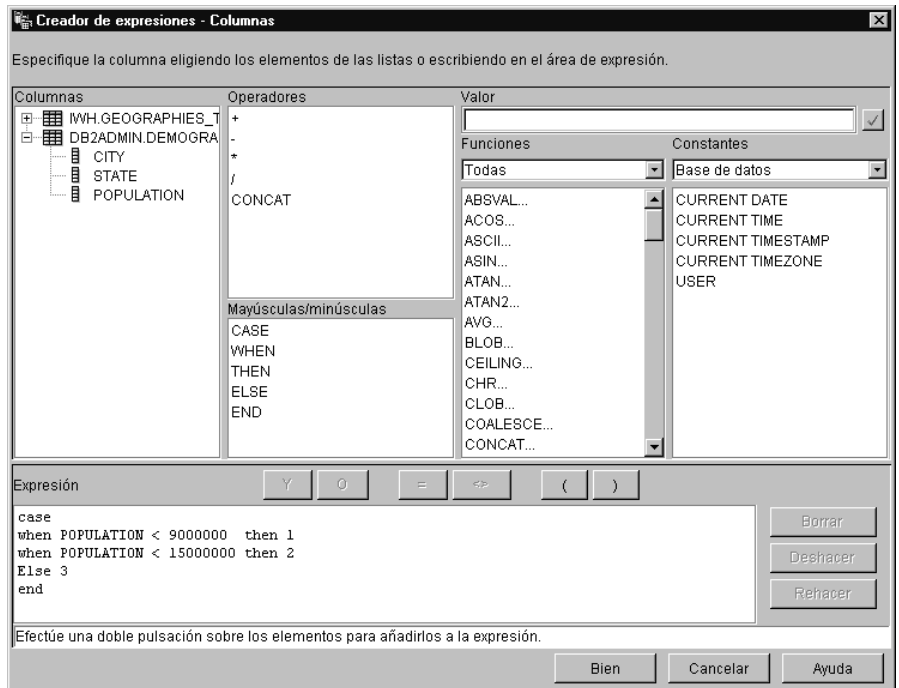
Creador de expresiones - Columnas

Especifique la columna eligiendo los elementos de las listas o escribiendo en el área de expresión.

Columnas
IWH.GEOGRAPHIES_T
DB2ADMIN.DEMOGRA
CITY
STATE
POPULATION

Operadores
+
-
*
/
CONCAT

Mayúsculas/minúsculas
CASE
WHEN
THEN
ELSE
END

Valor

Funciones
Todas
ABSVAL...
ACOS...
ASCII...
ASIN...
ATAN...
ATAN2...
AVG...
BLOB...
CEILING...
CHR...
CLOB...
COALESCE...
CONCAT...

Constantes
Base de datos
CURRENT DATE
CURRENT TIME
CURRENT TIMESTAMP
CURRENT TIMEZONE
USER

Expresión
Y O = <> ( )

case
when POPULATION < 9000000 then 1
when POPULATION < 15000000 then 2
Else 3
end

Borrar
Deshacer
Rehacer

Efectúe una doble pulsación sobre los elementos para añadirlos a la expresión.

Bien Cancelar Ayuda